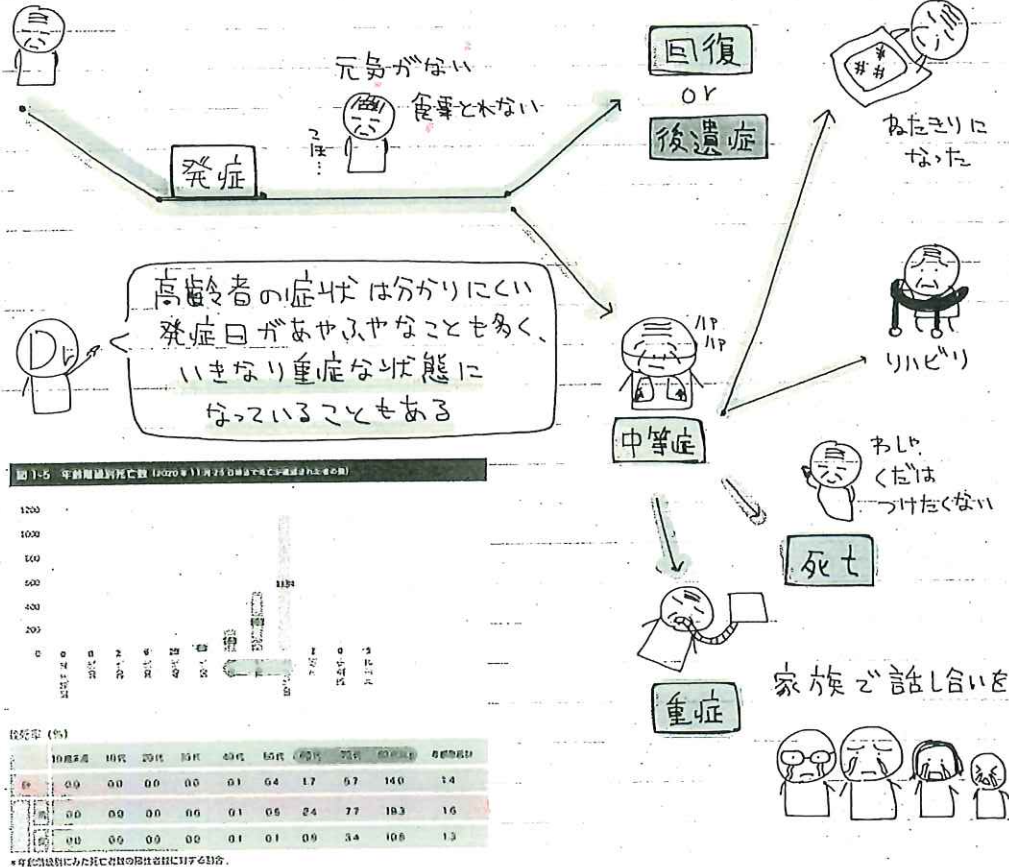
元気がない
食事とれない
発症
回復
or
後遺症
ねたきりになった
高齢者の症状は分かりにくい
発症日があやふやなことも多く、
いきなり重症な状態に
なっていることもある
Dr
ハァ
ハァ
リハビリ
中等症
わしゃ
くだは
つけたくない
死亡
重症
家族で話し合いを

図1-5 年齢階級別死亡数 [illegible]

1200
1000
800
600
400
200
0

致死率(%)

| | 10歳未満 | 10代 | 20代 | 30代 | 40代 | 50代 | 60代 | 70代 | 80代以上 | 年齢階級計 |
|---|---|---|---|---|---|---|---|---|---|---|
| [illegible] | 0.0 | 0.0 | 0.0 | 0.0 | 0.1 | 0.4 | 1.7 | 5.7 | 14.0 | 1.4 |
| 男 | 0.0 | 0.0 | 0.0 | 0.0 | 0.1 | 0.6 | 2.4 | 7.7 | 18.3 | 1.6 |
| 女 | 0.0 | 0.0 | 0.0 | 0.0 | 0.1 | 0.1 | 0.9 | 3.4 | 10.8 | 1.3 |

*年齢階級別にみた死亡者数の陽性者数に対する割合。